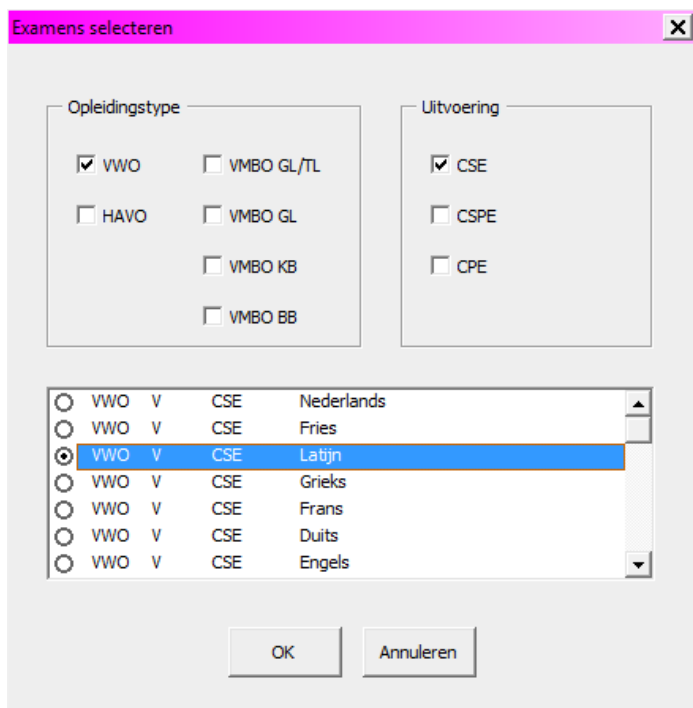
Examens selecteren

Opleidingstype

VWO

VMBO GL/TL

HAVO

VMBO GL

VMBO KB

VMBO BB

Uitvoering

CSE

CSPE

CPE

| | | | |
|---|---|---|---|
| VWO | V | CSE | Nederlands |
| VWO | V | CSE | Fries |
| VWO | V | CSE | Latijn |
| VWO | V | CSE | Grieks |
| VWO | V | CSE | Frans |
| VWO | V | CSE | Duits |
| VWO | V | CSE | Engels |

OK

Annuleren